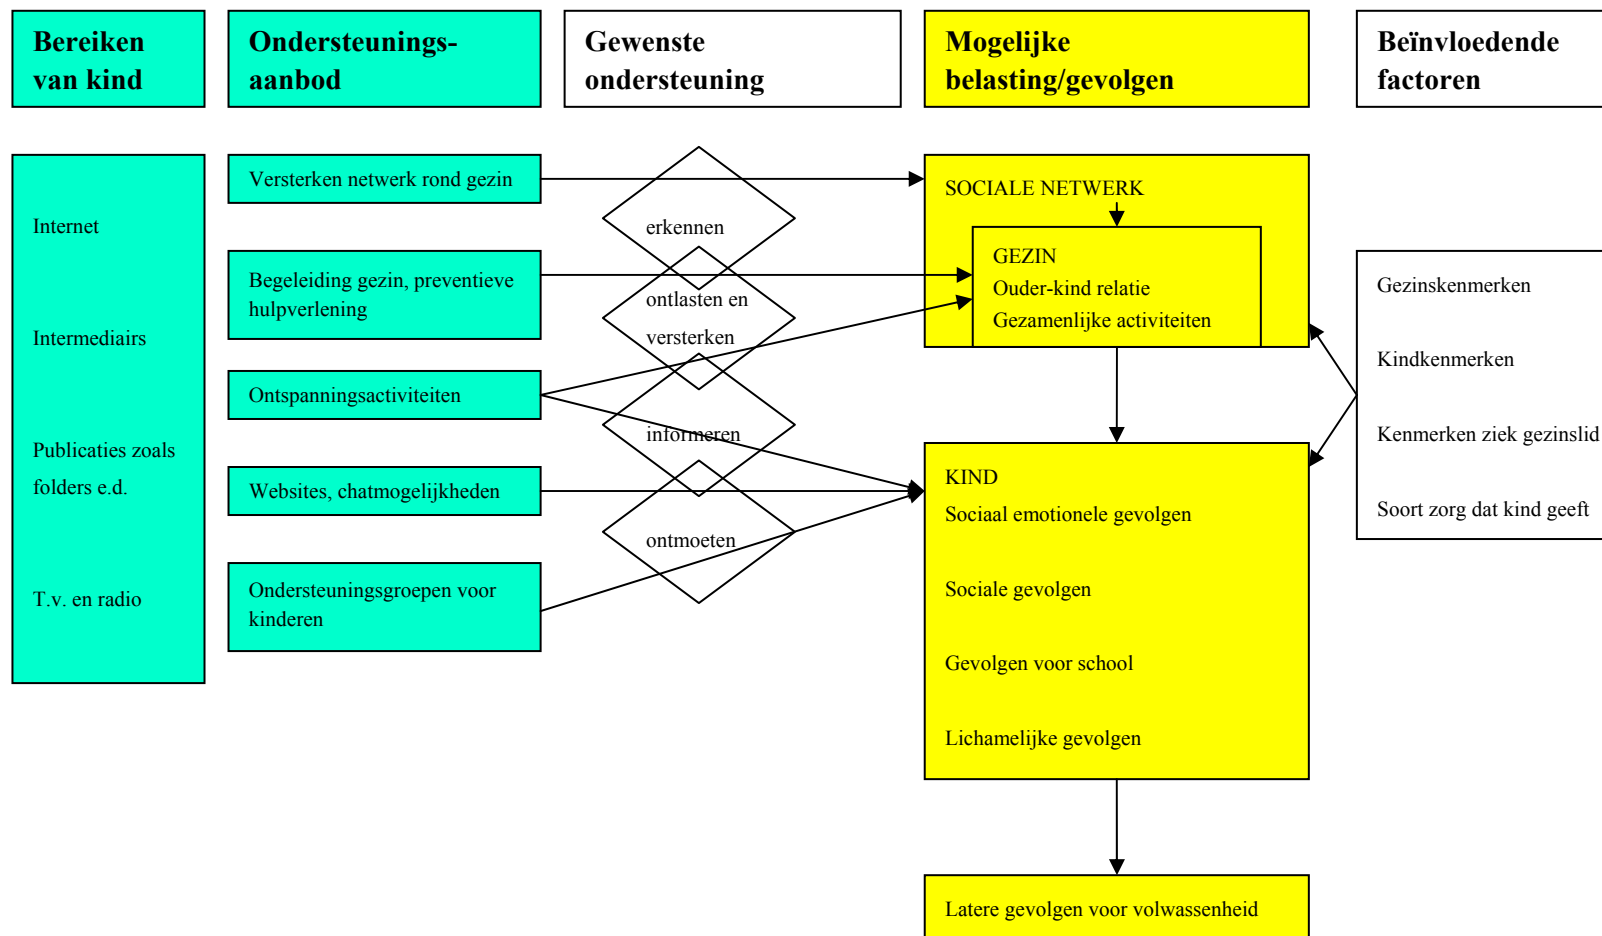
Bereiken van kind

Ondersteunings-aanbod

Gewenste ondersteuning

Mogelijke belasting/gevolgen

Beïnvloedende factoren

Internet

Intermediairs

Publicaties zoals folders e.d.

T.v. en radio

Versterken netwerk rond gezin

Begeleiding gezin, preventieve hulpverlening

Ontspanningsactiviteiten

Websites, chatmogelijkheden

Ondersteuningsgroepen voor kinderen

erkennen

ontlasten en versterken

informeren

ontmoeten

SOCIALE NETWERK

GEZIN
Ouder-kind relatie
Gezamenlijke activiteiten

KIND
Sociaal emotionele gevolgen

Sociale gevolgen

Gevolgen voor school

Lichamelijke gevolgen

Latere gevolgen voor volwassenheid

Gezinskenmerken

Kindkenmerken

Kenmerken ziek gezinslid

Soort zorg dat kind geeft